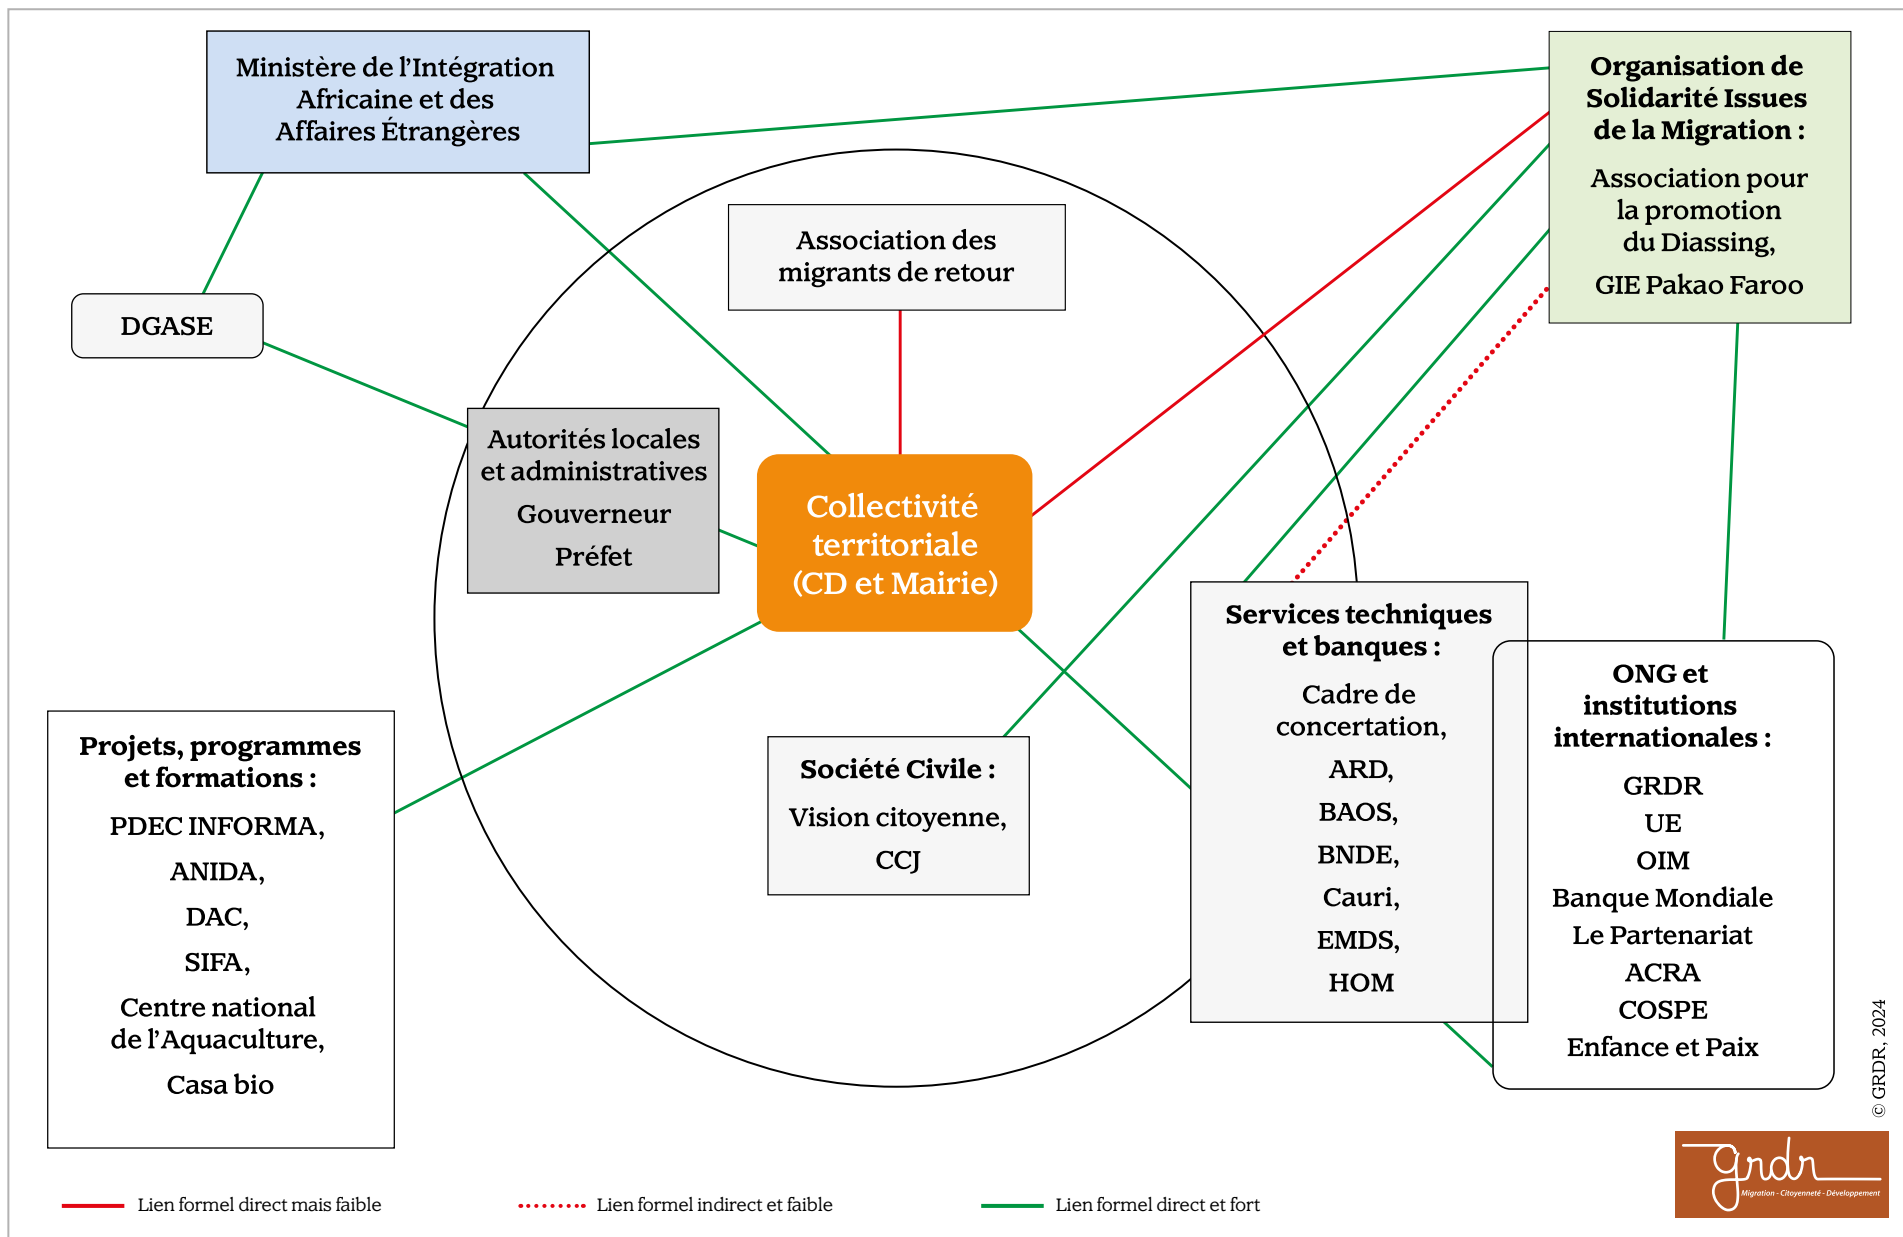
Ministère de l'Intégration Africaine et des Affaires Étrangères

Organisation de Solidarité Issues de la Migration :

Association pour la promotion du Diassing,

GIE Pakao Faroo

Association des migrants de retour

DGASE

Autorités locales et administratives

Gouverneur

Préfet

Collectivité territoriale (CD et Mairie)

Services techniques et banques :

Cadre de concertation,

ARD,

BAOS,

BNDE,

Cauri,

EMDS,

HOM

ONG et institutions internationales :

GRDR

UE

OIM

Banque Mondiale

Le Partenariat

ACRA

COSPE

Enfance et Paix

Projets, programmes et formations :

PDEC INFORMA,

ANIDA,

DAC,

SIFA,

Centre national de l'Aquaculture,

Casa bio

Société Civile :

Vision citoyenne,

CCJ

© GRDR, 2024

grdr Migration - Citoyenneté - Développement

Lien formel direct mais faible

Lien formel indirect et faible

Lien formel direct et fort